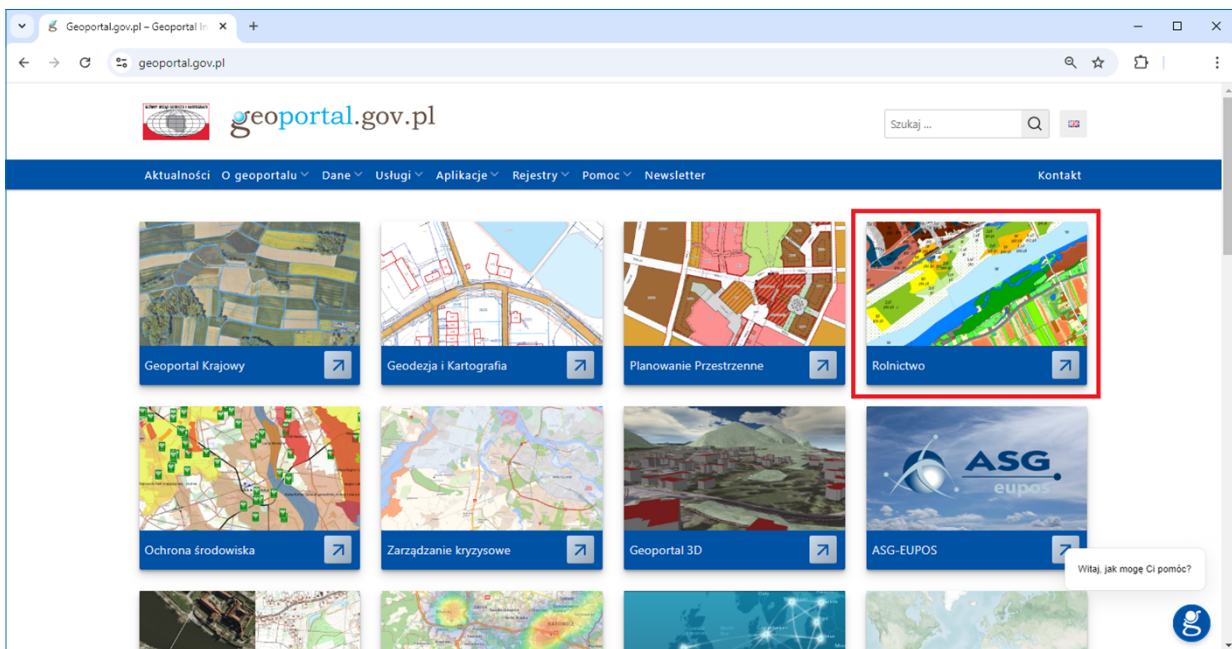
Geoportal.gov.pl – Geoportal In

geoportal.gov.pl

geoportal.gov.pl

Szukaj ...

Aktualności O geoportalu Dane Usługi Aplikacje Rejestry Pomoc Newsletter Kontakt

Geoportal Krajowy

Geodezja i Kartografia

Planowanie Przestrzenne

Rolnictwo

Ochrona środowiska

Zarządzanie kryzysowe

Geoportal 3D

ASG eupos

ASG-EUPOS

Witaj, jak mogę Ci pomóc?